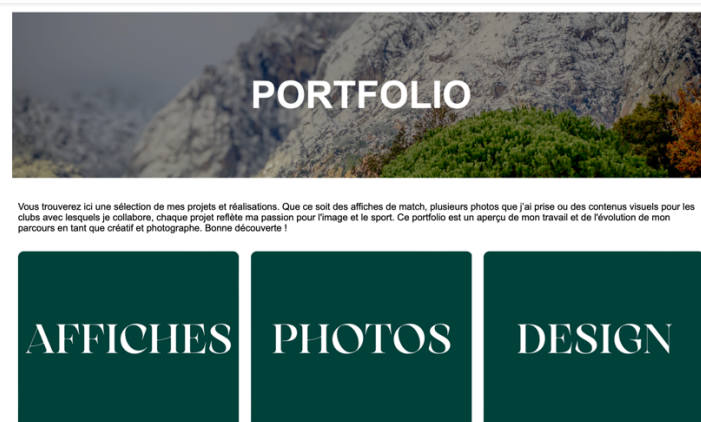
PORTFOLIO

Vous trouverez ici une sélection de mes projets et réalisations. Que ce soit des affiches de match, plusieurs photos que j'ai prise ou des contenus visuels pour les clubs avec lesquels je collabore, chaque projet reflète ma passion pour l'image et le sport. Ce portfolio est un aperçu de mon travail et de l'évolution de mon parcours en tant que créatif et photographe. Bonne découverte !

AFFICHES

PHOTOS

DESIGN